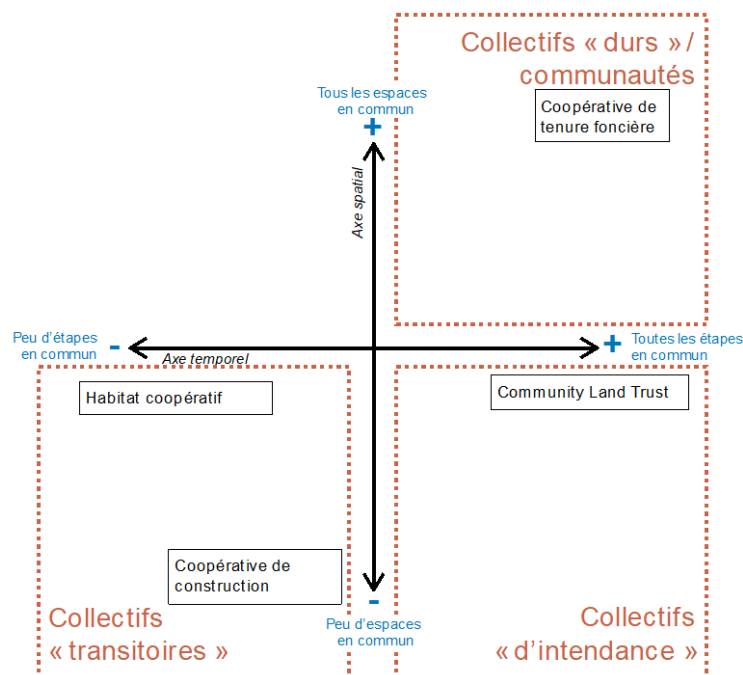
Collectifs « durs » / communautés

Tous les espaces en commun

+

Coopérative de tenure foncière

Axe spatial

Peu d'étapes en commun

-

Axe temporel

+

Toutes les étapes en commun

Habitat coopératif

Community Land Trust

Coopérative de construction

-

Peu d'espaces en commun

Collectifs « transitoires »

Collectifs « d'intendance »